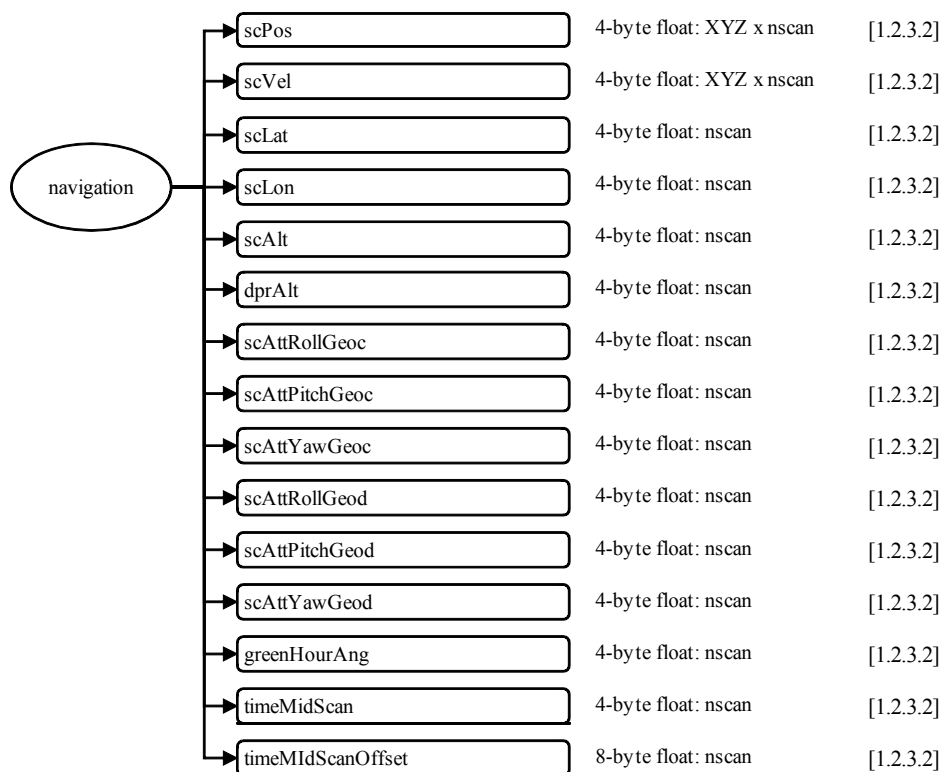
navigation

scPos 4-byte float: XYZ x nscan [1.2.3.2]

scVel 4-byte float: XYZ x nscan [1.2.3.2]

scLat 4-byte float: nscan [1.2.3.2]

scLon 4-byte float: nscan [1.2.3.2]

scAlt 4-byte float: nscan [1.2.3.2]

dprAlt 4-byte float: nscan [1.2.3.2]

scAttRollGeoc 4-byte float: nscan [1.2.3.2]

scAttPitchGeoc 4-byte float: nscan [1.2.3.2]

scAttYawGeoc 4-byte float: nscan [1.2.3.2]

scAttRollGeod 4-byte float: nscan [1.2.3.2]

scAttPitchGeod 4-byte float: nscan [1.2.3.2]

scAttYawGeod 4-byte float: nscan [1.2.3.2]

greenHourAng 4-byte float: nscan [1.2.3.2]

timeMidScan 4-byte float: nscan [1.2.3.2]

timeMIdScanOffset 8-byte float: nscan [1.2.3.2]